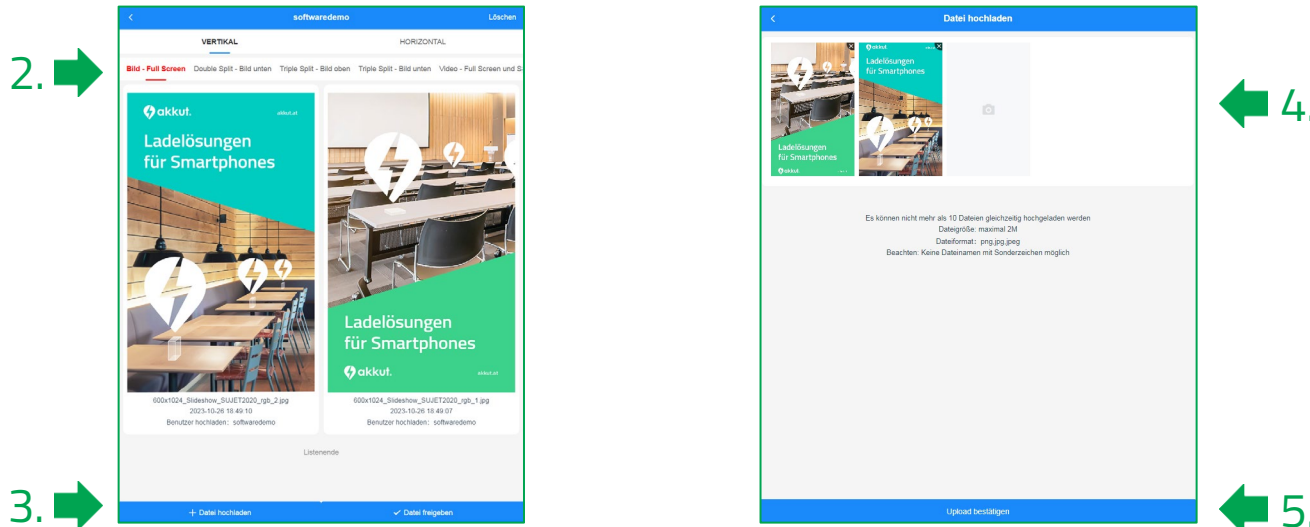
2.

softwaredemo
Löschen

VERTIKAL
HORIZONTAL

Bild - Full Screen
Double Split - Bild unten
Triple Split - Bild oben
Triple Split - Bild unten
Video - Full Screen und S

akkut.
akkut.at
Ladelösungen für Smartphones

600x1024_Slideshow_SUJET2020_rgb_2.jpg
2023-10-26 18:49:10
Benutzer hochladen: softwaredemo

Ladelösungen für Smartphones
akkut.
akkut.at

600x1024_Slideshow_SUJET2020_rgb_1.jpg
2023-10-26 18:49:07
Benutzer hochladen: softwaredemo

Listenende

3.

+ Datei hochladen
✓ Datei freigeben

Datei hochladen

akkut.
Ladelösungen für Smartphones

Ladelösungen für Smartphones
akkut.

4.

Es können nicht mehr als 10 Dateien gleichzeitig hochgeladen werden
Dateigröße: maximal 2M
Dateiformat: png,jpg,jpeg
Beachten: Keine Dateinamen mit Sonderzeichen möglich

Upload bestätigen

5